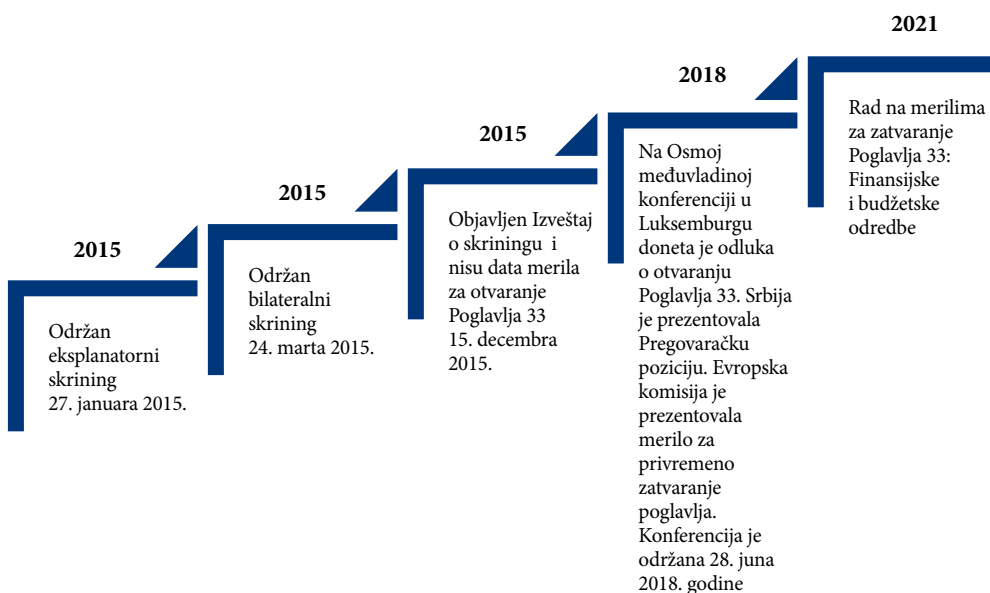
2015

Održan eksplanatorni skrining 27. januara 2015.

2015

Održan bilateralni skrining 24. marta 2015.

2015

Objavljen Izveštaj o skriningu i nisu data merila za otvaranje Poglavlja 33 15. decembra 2015.

2018

Na Osmoj međuvladinoj konferenciji u Luksemburgu doneta je odluka o otvaranju Poglavlja 33. Srbija je prezentovala Pregovaračku poziciju. Evropska komisija je prezentovala merilo za privremeno zatvaranje poglavlja. Konferencija je održana 28. juna 2018. godine

2021

Rad na merilima za zatvaranje Poglavlja 33: Finansijske i budžetske odredbe